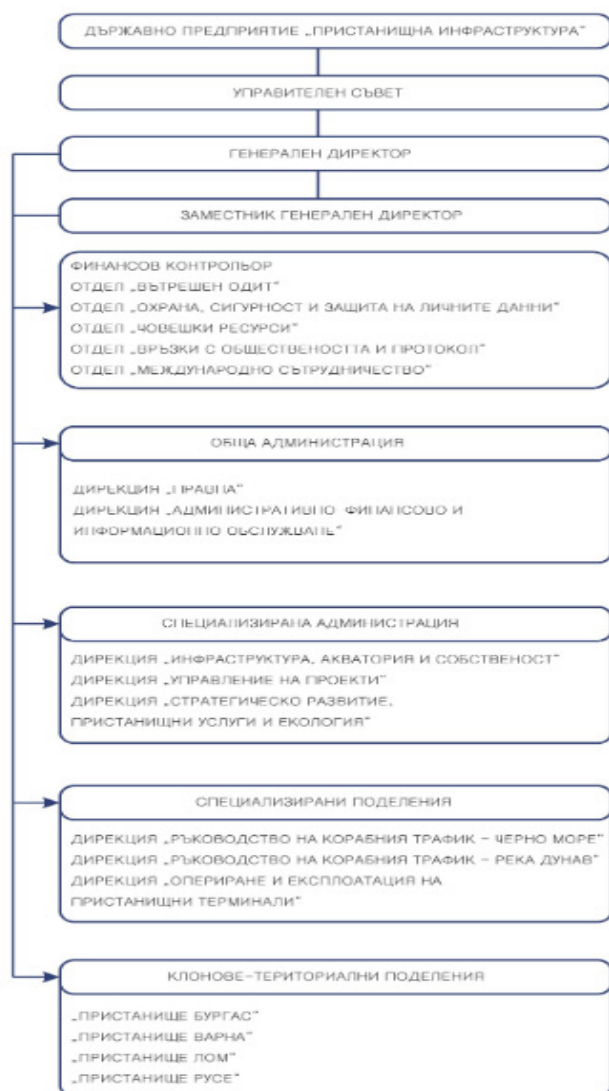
ДЪРЖАВНО ПРЕДПРИЯТИЕ „ПРИСТАНИЩНА ИНФРАСТРУКТУРА"

УПРАВИТЕЛЕН СЪВЕТ

ГЕНЕРАЛЕН ДИРЕКТОР

ЗАМЕСТНИК ГЕНЕРАЛЕН ДИРЕКТОР

ФИНАНСОВ КОНТРОЛЬОР
ОТДЕЛ „ВЪТРЕШЕН ОДИТ"
ОТДЕЛ „ОХРАНА, СИГУРНОСТ И ЗАЩИТА НА ЛИЧНИТЕ ДАННИ"
ОТДЕЛ „ЧОВЕШКИ РЕСУРСИ"
ОТДЕЛ „ВРЪЗКИ С ОБЩЕСТВЕНОСТТА И ПРОТОКОЛ"
ОТДЕЛ „МЕЖДУНАРОДНО СЪТРУДНИЧЕСТВО"

ОБЩА АДМИНИСТРАЦИЯ

ДИРЕКЦИЯ „ПРАВНА"
ДИРЕКЦИЯ „АДМИНИСТРАТИВНО-ФИНАНСОВО И ИНФОРМАЦИОННО ОБСЛУЖВАНЕ"

СПЕЦИАЛИЗИРАНА АДМИНИСТРАЦИЯ

ДИРЕКЦИЯ „ИНФРАСТРУКТУРА, АКВАТОРИЯ И СОБСТВЕНОСТ"
ДИРЕКЦИЯ „УПРАВЛЕНИЕ НА ПРОЕКТИ"
ДИРЕКЦИЯ „СТРАТЕГИЧЕСКО РАЗВИТИЕ, ПРИСТАНИЩНИ УСЛУГИ И ЕКОЛОГИЯ"

СПЕЦИАЛИЗИРАНИ ПОДЕЛЕНИЯ

ДИРЕКЦИЯ „РЪКОВОДСТВО НА КОРАБНИЯ ТРАФИК - ЧЕРНО МОРЕ"
ДИРЕКЦИЯ „РЪКОВОДСТВО НА КОРАБНИЯ ТРАФИК - РЕКА ДУНАВ"
ДИРЕКЦИЯ „ОПЕРИРАНЕ И ЕКСПЛОАТАЦИЯ НА ПРИСТАНИЩНИ ТЕРМИНАЛИ"

КЛОНОВЕ-ТЕРИТОРИАЛНИ ПОДЕЛЕНИЯ

„ПРИСТАНИЩЕ БУРГАС"
„ПРИСТАНИЩЕ ВАРНА"
„ПРИСТАНИЩЕ ЛОМ"
„ПРИСТАНИЩЕ РУСЕ"